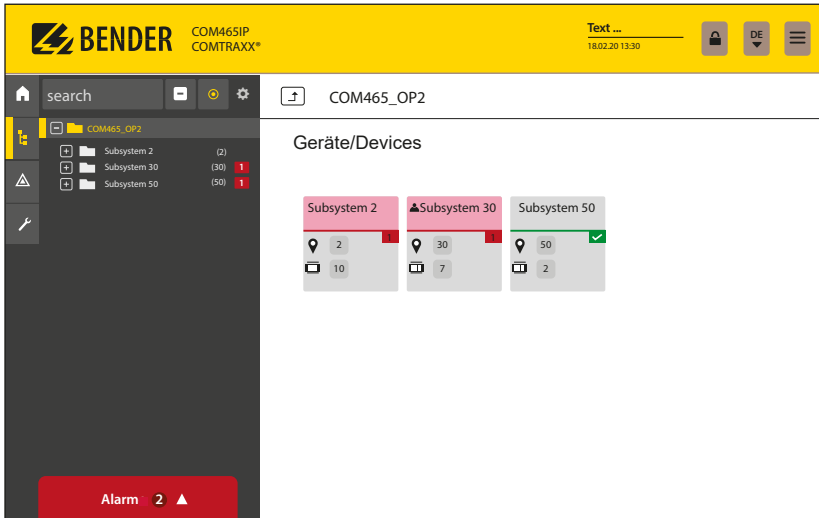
BENDER COM465IP COMTRAXX®

Text ...
18.02.20 13:30

DE

search

COM465_OP2
Subsystem 2 (2)
Subsystem 30 (30) 1
Subsystem 50 (50) 1

Alarm 2

COM465_OP2

Geräte/Devices

| Subsystem 2 | Subsystem 30 | Subsystem 50 |
|---|---|---|
| 1 | 1 | |
| 2 | 30 | 50 |
| 10 | 7 | 2 |